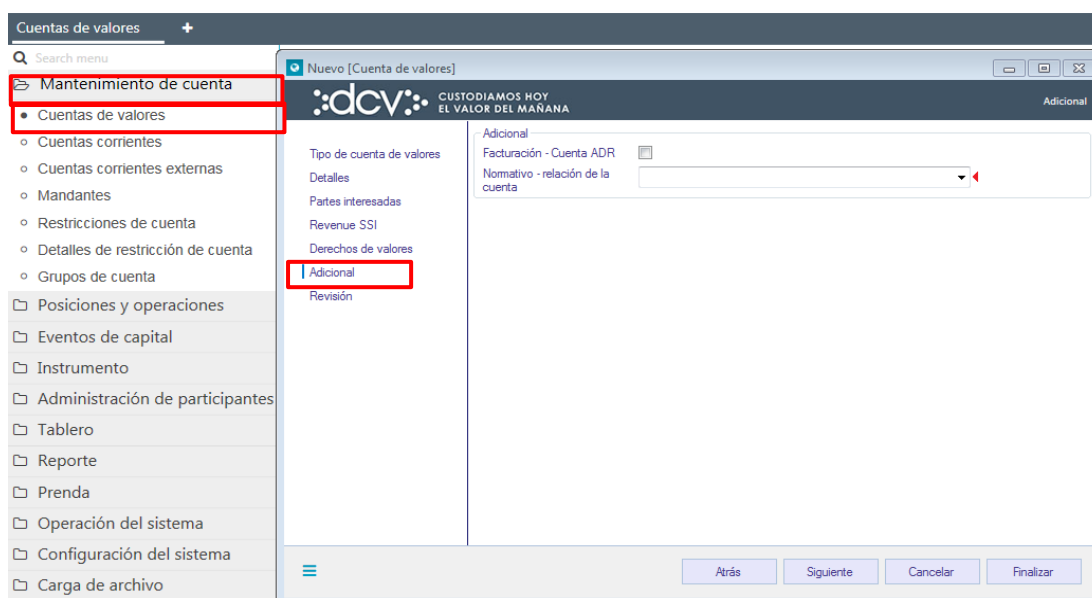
Cuentas de valores +

Search menu

Mantenimiento de cuenta
Cuentas de valores
Cuentas corrientes
Cuentas corrientes externas
Mandantes
Restricciones de cuenta
Detalles de restricción de cuenta
Grupos de cuenta
Posiciones y operaciones
Eventos de capital
Instrumento
Administración de participantes
Tablero
Reporte
Prenda
Operación del sistema
Configuración del sistema
Carga de archivo

Nuevo [Cuenta de valores]

:dcv: CUSTODIAMOS HOY EL VALOR DEL MAÑANA

Adicional

Tipo de cuenta de valores
Detalles
Partes interesadas
Revenue SSI
Derechos de valores
Adicional
Revisión

Adicional
Facturación - Cuenta ADR
Normativo - relación de la cuenta

Atrás
Siguiente
Cancelar
Finalizar